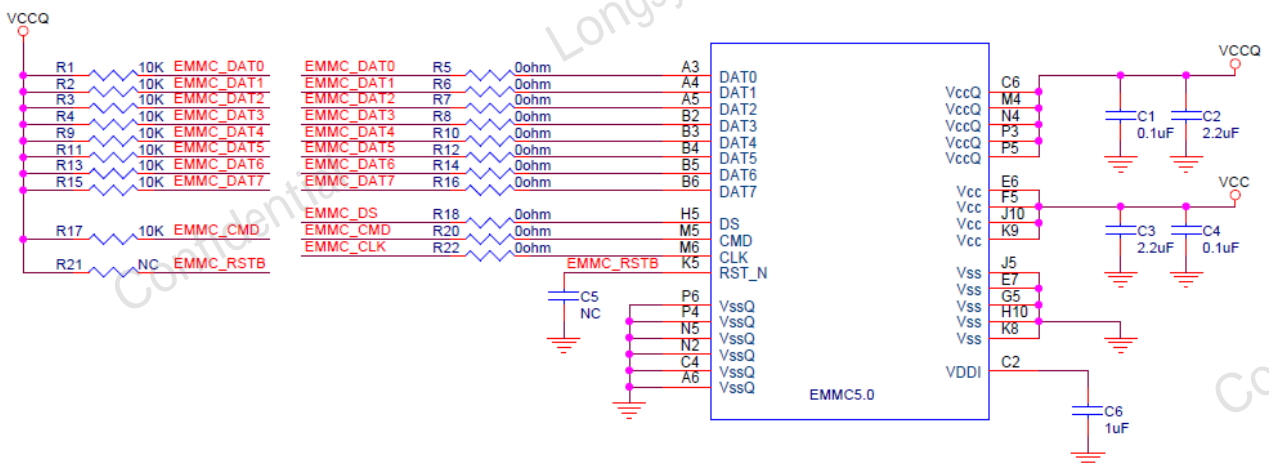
VCCQ

R1 10K EMMC_DAT0
R2 10K EMMC_DAT1
R3 10K EMMC_DAT2
R4 10K EMMC_DAT3
R9 10K EMMC_DAT4
R11 10K EMMC_DAT5
R13 10K EMMC_DAT6
R15 10K EMMC_DAT7

R17 10K EMMC_CMD

R21 NC EMMC_RSTB

EMMC_DAT0 R5 0ohm A3
EMMC_DAT1 R6 0ohm A4
EMMC_DAT2 R7 0ohm A5
EMMC_DAT3 R8 0ohm B2
EMMC_DAT4 R10 0ohm B3
EMMC_DAT5 R12 0ohm B4
EMMC_DAT6 R14 0ohm B5
EMMC_DAT7 R16 0ohm B6

EMMC_DS R18 0ohm H5
EMMC_CMD R20 0ohm M5
EMMC_CLK R22 0ohm M6
EMMC_RSTB K5

C5
NC

P6
P4
N5
N2
C4
A6

DAT0
DAT1
DAT2
DAT3
DAT4
DAT5
DAT6
DAT7

DS
CMD
CLK
RST_N

VssQ
VssQ
VssQ
VssQ
VssQ
VssQ

EMMC5.0

VccQ C6
VccQ M4
VccQ N4
VccQ P3
VccQ P5

Vcc E6
Vcc F5
Vcc J10
Vcc K9

Vss J5
Vss E7
Vss G5
Vss H10
Vss K8

VDDI C2

VCCQ
C1
0.1uF
C2
2.2uF

VCC
C3
2.2uF
C4
0.1uF

C6
1uF

Longsys
Confidential
Confidential
Co